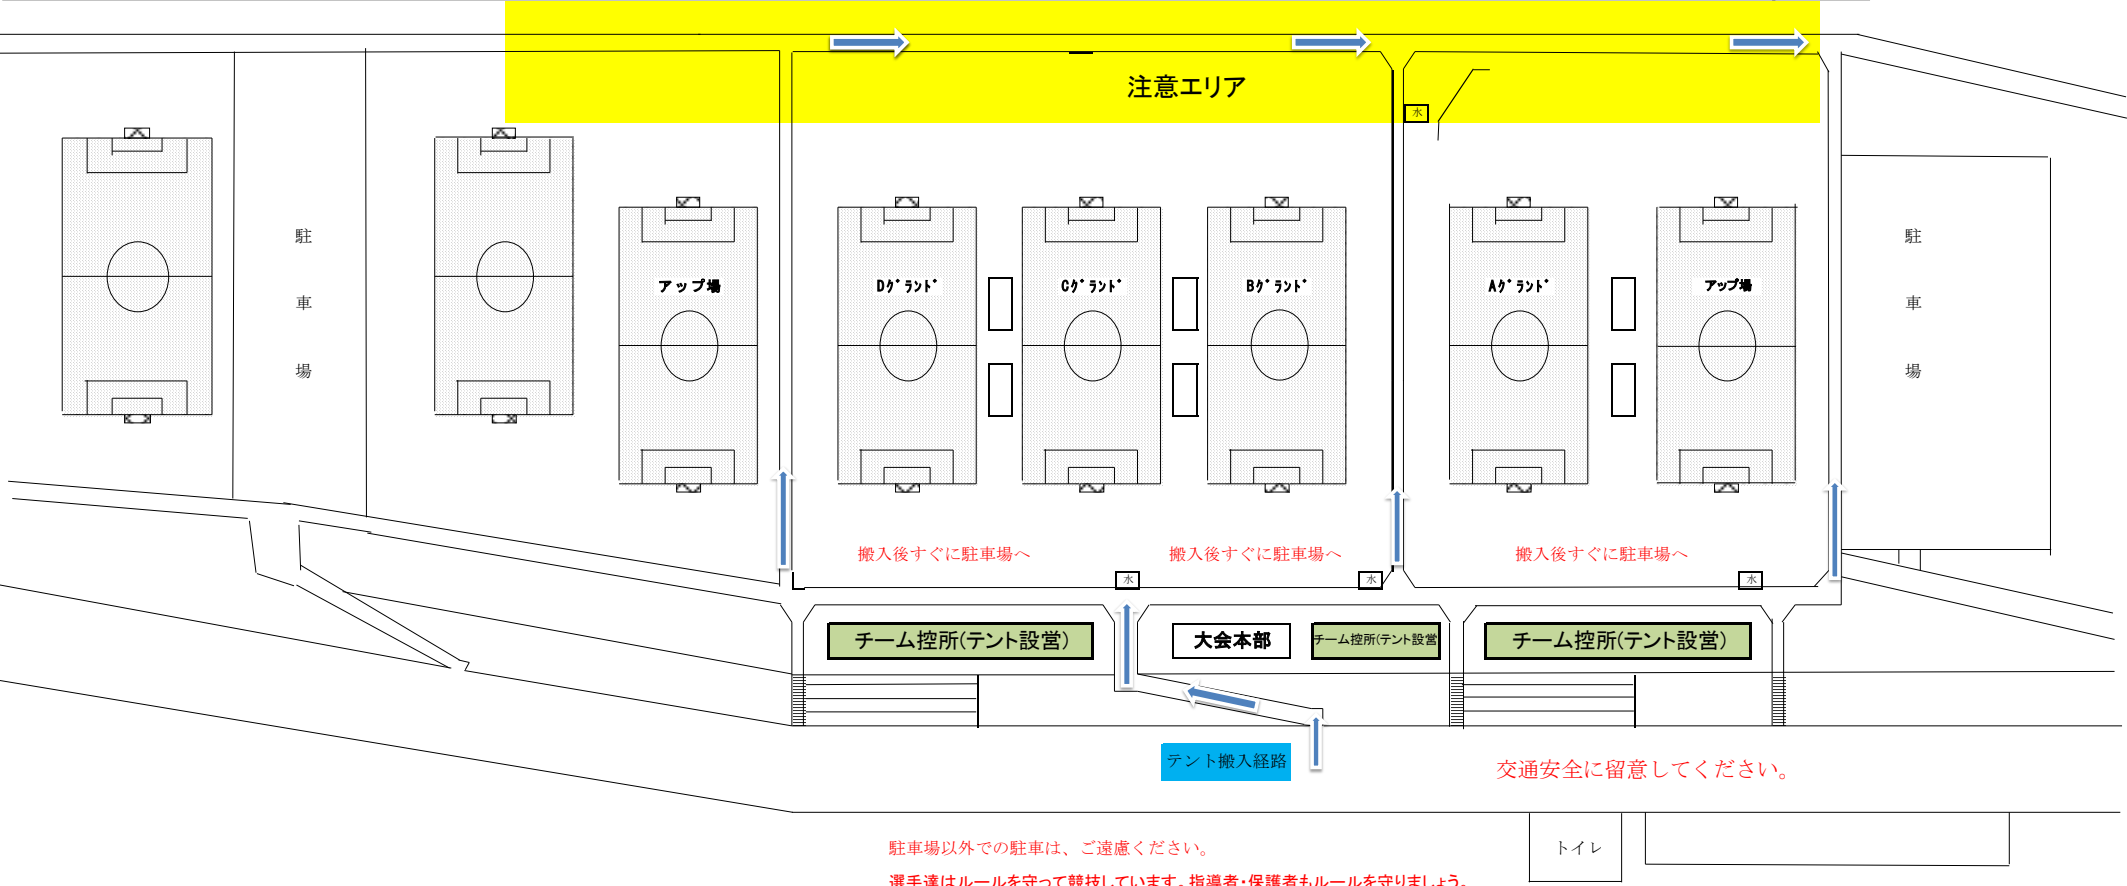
注意エリア

水

駐

車

場

アップ場

Dｸﾞﾗﾝﾄﾞ

Cｸﾞﾗﾝﾄﾞ

Bｸﾞﾗﾝﾄﾞ

Aｸﾞﾗﾝﾄﾞ

アップ場

駐

車

場

搬入後すぐに駐車場へ

搬入後すぐに駐車場へ

搬入後すぐに駐車場へ

水

水

水

チーム控所(テント設営)

大会本部

チーム控所(テント設営)

チーム控所(テント設営)

テント搬入経路

交通安全に留意してください。

トイレ

駐車場以外での駐車は、ご遠慮ください。

選手達はルールを守って競技しています。指導者・保護者もルールを守りましょう。